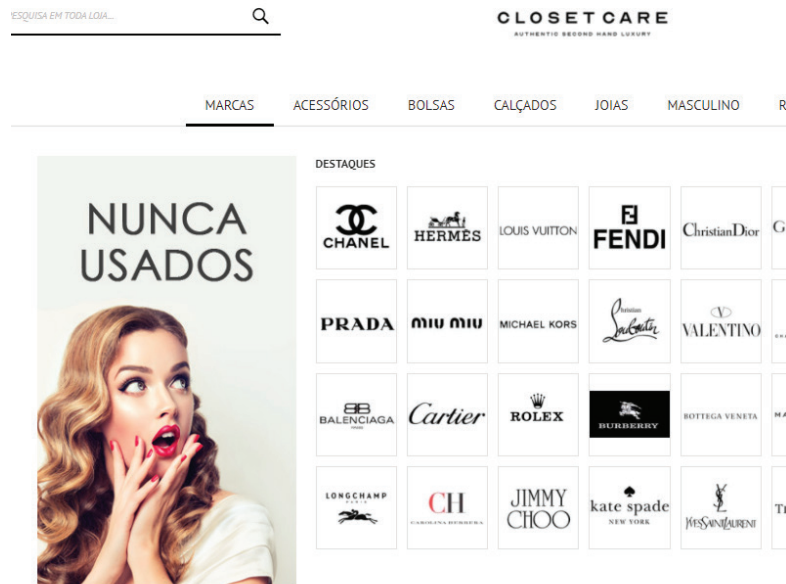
'ESQUISA EM TODA LOJA...

CLOSETCARE
AUTHENTIC SECOND HAND LUXURY

MARCAS ACESSÓRIOS BOLSAS CALÇADOS JOIAS MASCULINO R

NUNCA USADOS

DESTAQUES

CHANEL
HERMÈS
LOUIS VUITTON
FENDI
ChristianDior
G
PRADA
miu miu
MICHAEL KORS
Christian Louboutin
VALENTINO
BALENCIAGA
Cartier
ROLEX
BURBERRY
BOTTEGA VENETA
MA
LONGCHAMP PARIS
CH CAROLINA HERRERA
JIMMY CHOO
kate spade NEW YORK
YVES SAINT LAURENT
Tr